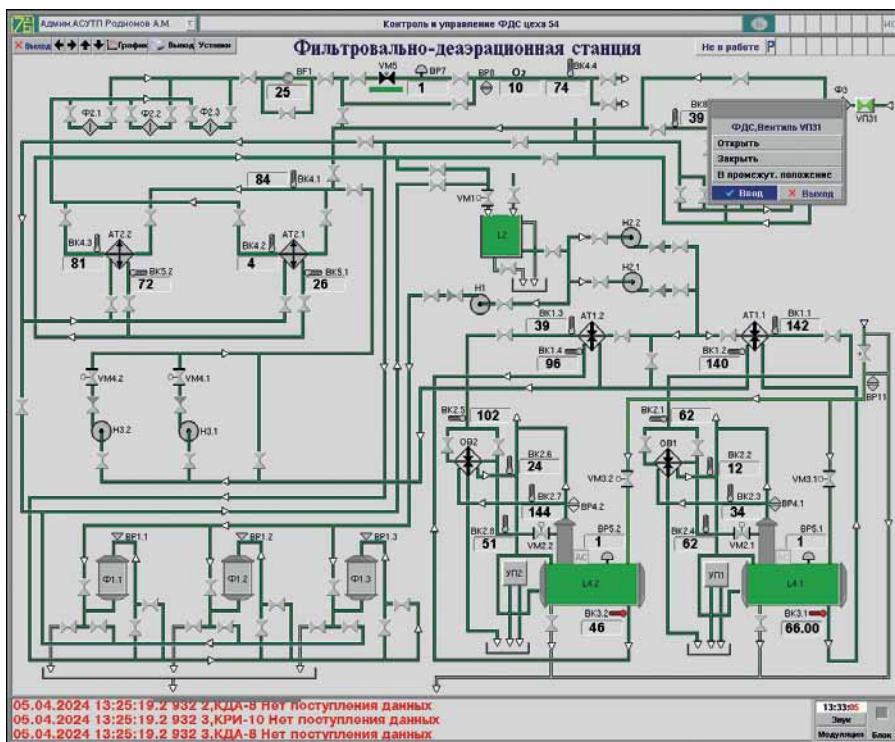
Админ.АСУТП Роднонов А.М.

Контроль и управление ФДС цеха 54

Выход График Выход Установ

Фильтровально-деаэрационная станция

Не в работе P

BF1 25
VM5
BP7 1
BP8
$O_2$ 10
BK4.4 74
Ф3
BK8 39
VП31

ФДС,Вентиль УП31
Открыть
Закрыть
В промежут. положение
Ввод
Выход

Ф2.1 Ф2.2 Ф2.3

84 BK4.1
VM1
L2
H2.2
H2.1
BK4.3 81
AT2.2
BK5.2 72
BK4.2 4
AT2.1
BK5.1 26
H1
BK1.3 39
AT1.2
BK1.4 96
AT1.1
BK1.1 142
BK1.2 140
BP11
VM4.2
VM4.1
H3.2
H3.1
BK2.5 102
OB2
BK2.6 24
BK2.7 144
BP4.2
BK2.8 51
VM2.2
BP5.2 1
УП2
L4.2
BK3.2 46
BK2.1 62
OB1
BK2.2 12
VM3.2
BK2.3 34
BP4.1
BK2.4 62
VM2.1
BP5.1 1
VM3.1
УП1
L4.1
BK3.1 66.00
BP1.1 Ф1.1
BP1.2 Ф1.2
BP1.3 Ф1.3

05.04.2024 13:25:19.2 932 2,КДА-8 Нет поступления данных
05.04.2024 13:25:19.2 932 3,КРИ-10 Нет поступления данных
05.04.2024 13:25:19.2 932 3,КДА-8 Нет поступления данных

13:33:05
Звук
Модуляция
Блок